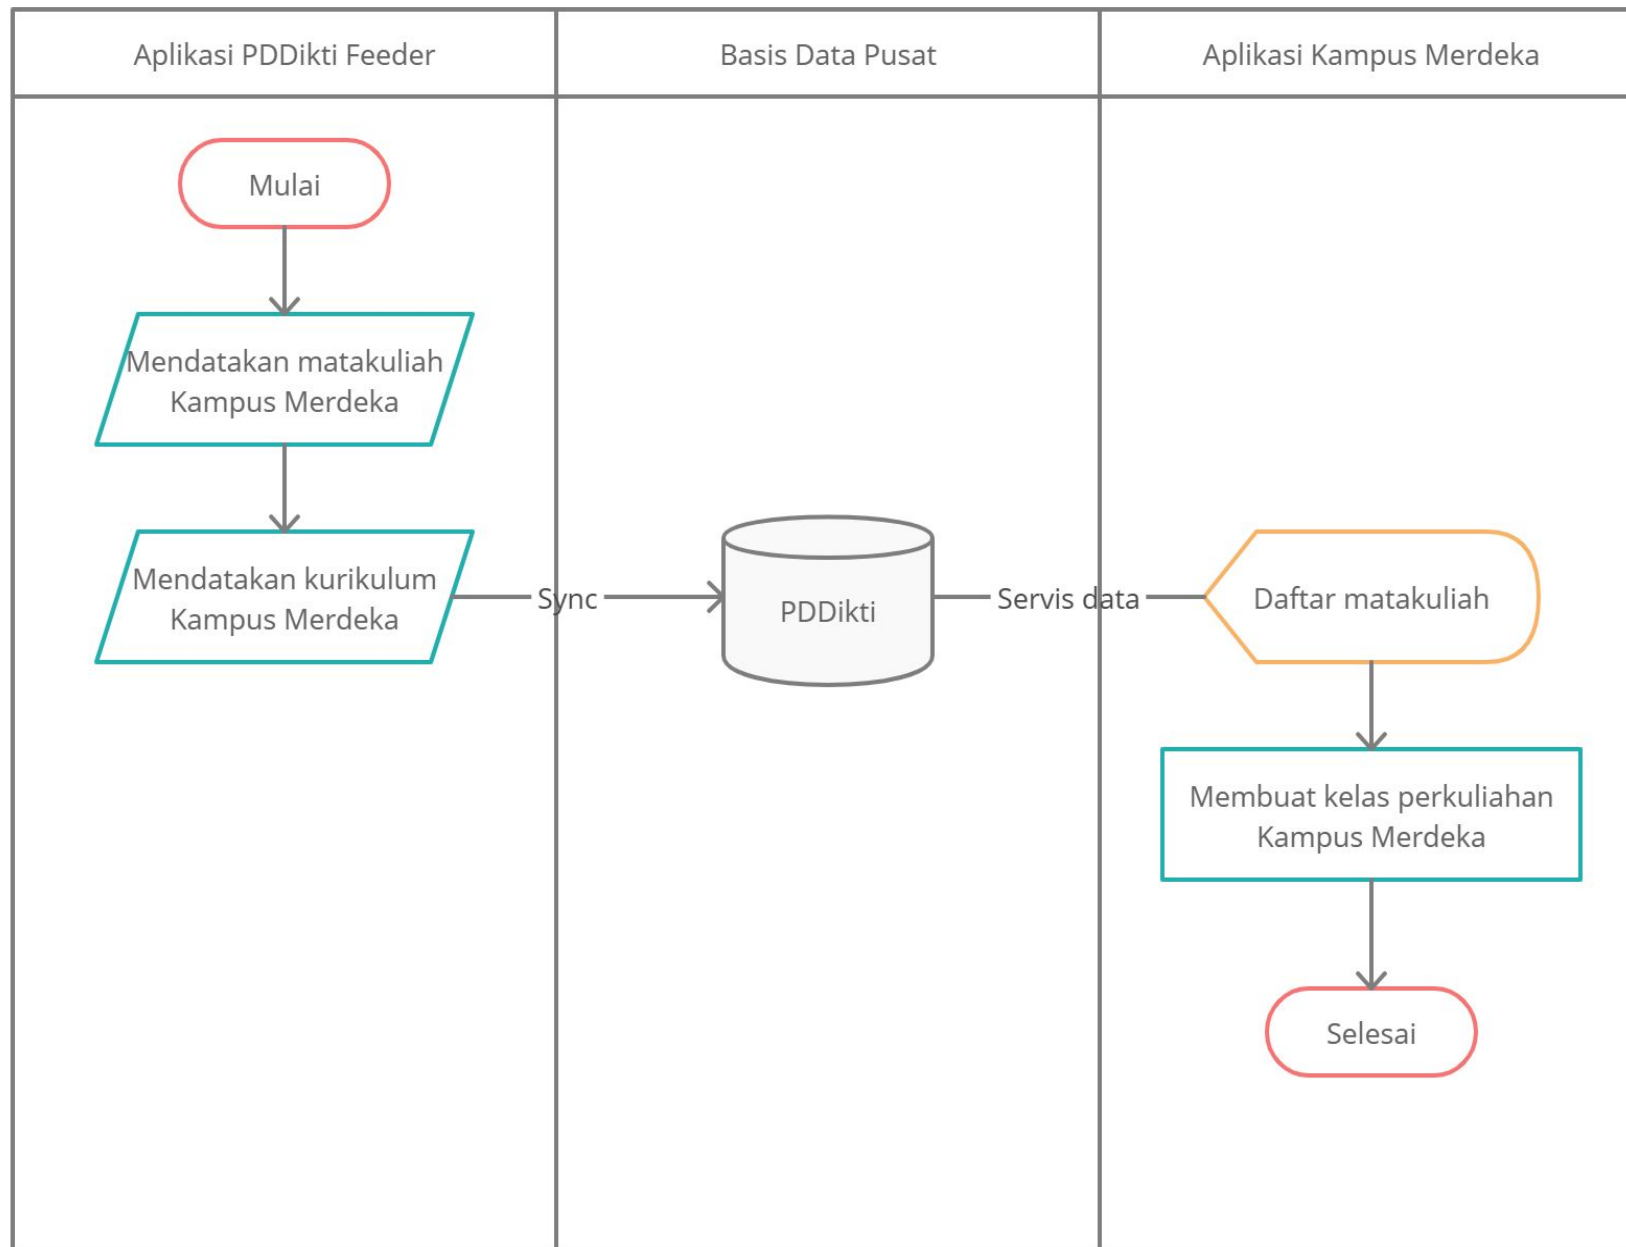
Aplikasi PDDikti Feeder

Basis Data Pusat

Aplikasi Kampus Merdeka

Mulai

Mendatakan matakuliah Kampus Merdeka

Mendatakan kurikulum Kampus Merdeka

Sync

PDDikti

Servis data

Daftar matakuliah

Membuat kelas perkuliahan Kampus Merdeka

Selesai